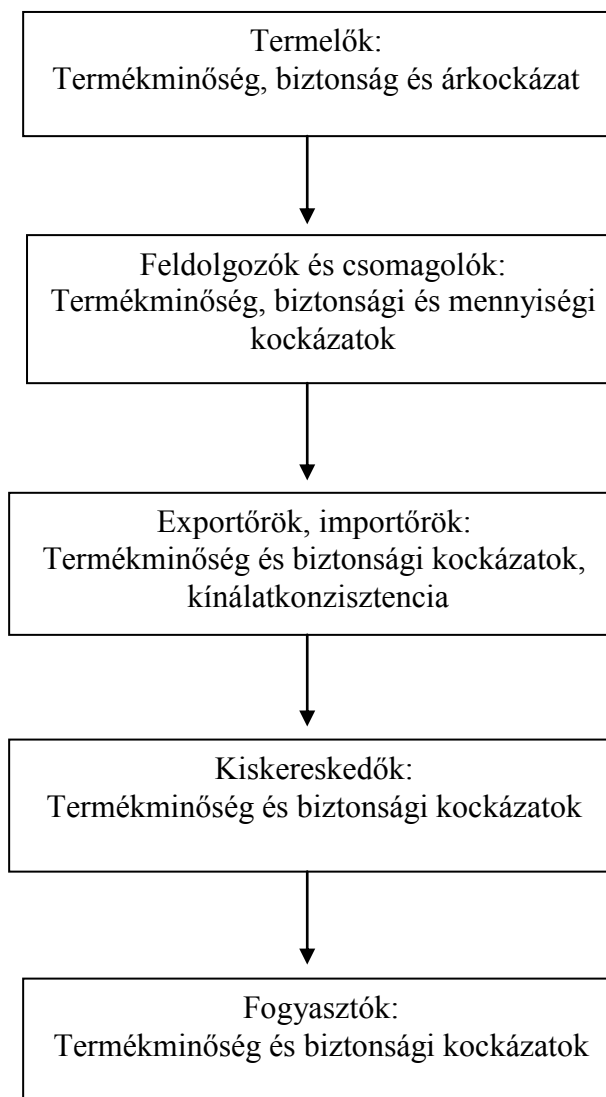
Termelők:
Termékminőség, biztonság és árkockázat

Feldolgozók és csomagolók:
Termékminőség, biztonsági és mennyiségi kockázatok

Exportőrök, importőrök:
Termékminőség és biztonsági kockázatok, kínálatkonzisztencia

Kiskereskedők:
Termékminőség és biztonsági kockázatok

Fogyasztók:
Termékminőség és biztonsági kockázatok